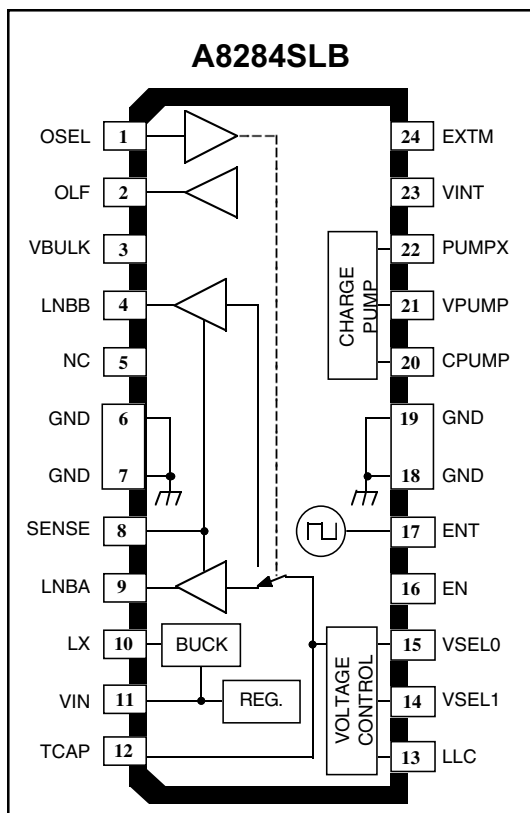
A8284SLB

OSEL 1
OLF 2
VBULK 3
LNBB 4
NC 5
GND 6
GND 7
SENSE 8
LNBA 9
LX 10
VIN 11
TCAP 12

24 EXTM
23 VINT
22 PUMPX
21 VPUMP
20 CPUMP
19 GND
18 GND
17 ENT
16 EN
15 VSEL0
14 VSEL1
13 LLC

CHARGE PUMP

BUCK

REG.

VOLTAGE CONTROL